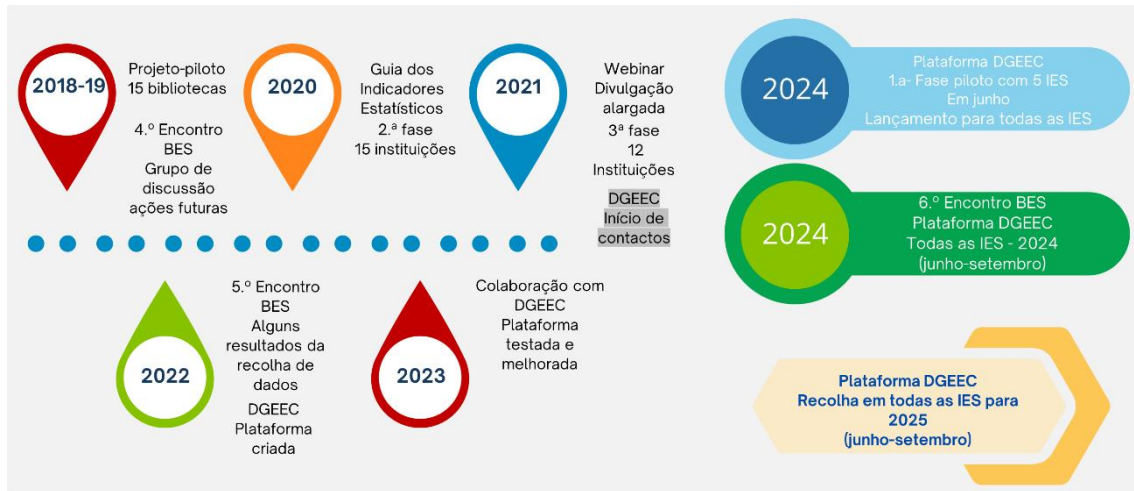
2018-19

Projeto-piloto 15 bibliotecas

4.º Encontro BES Grupo de discussão ações futuras

2020

Guia dos Indicadores Estatísticos 2.ª fase 15 instituições

2021

Webinar Divulgação alargada 3ª fase 12 Instituições

DGEEC Início de contactos

2022

5.º Encontro BES Alguns resultados da recolha de dados

DGEEC Plataforma criada

2023

Colaboração com DGEEC Plataforma testada e melhorada

2024

Plataforma DGEEC 1.a- Fase piloto com 5 IES Em junho Lançamento para todas as IES

2024

6.º Encontro BES Plataforma DGEEC Todas as IES - 2024 (junho-setembro)

Plataforma DGEEC Recolha em todas as IES para 2025 (junho-setembro)